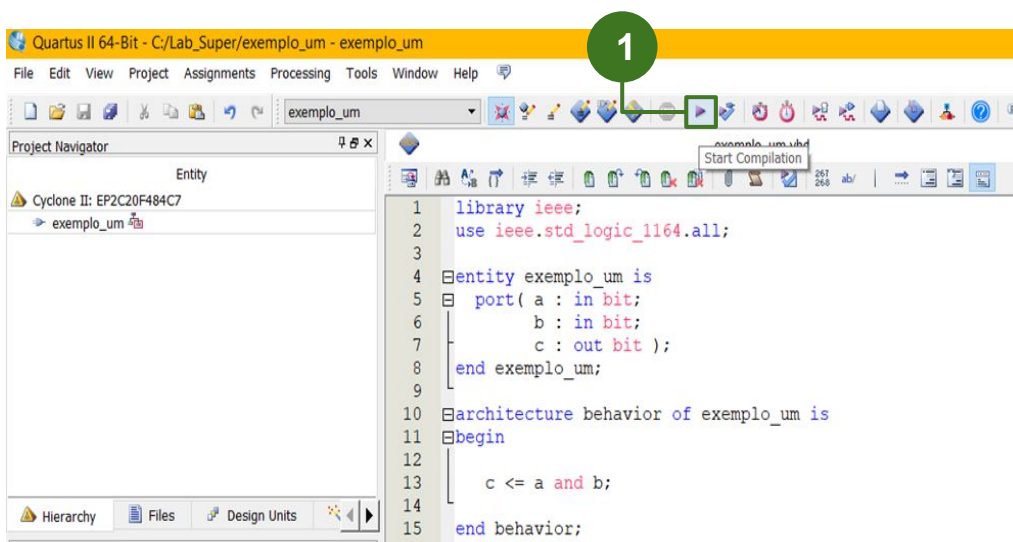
Quartus II 64-Bit - C:/Lab_Super/exemplo_um - exemplo_um

File Edit View Project Assignments Processing Tools Window Help

exemplo_um

1

Start Compilation

exemplo_um.vhd

Project Navigator

Entity

Cyclone II: EP2C20F484C7

exemplo_um

1 library ieee;
2 use ieee.std_logic_1164.all;
3
4 entity exemplo_um is
5 port( a : in bit;
6 b : in bit;
7 c : out bit );
8 end exemplo_um;
9
10 architecture behavior of exemplo_um is
11 begin
12
13 c <= a and b;
14
15 end behavior;

Hierarchy Files Design Units